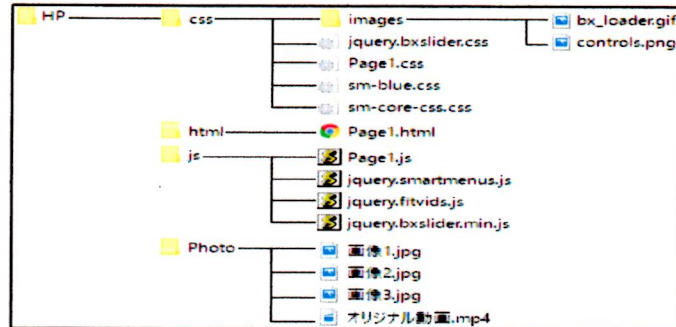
HP
css
images
bx_loader.gif
controls.png
jquery.bxslider.css
Page1.css
sm-blue.css
sm-core-css.css
html
Page1.html
js
Page1.js
jquery.smartmenus.js
jquery.fitvids.js
jquery.bxslider.min.js
Photo
画像1.jpg
画像2.jpg
画像3.jpg
オリジナル動画.mp4